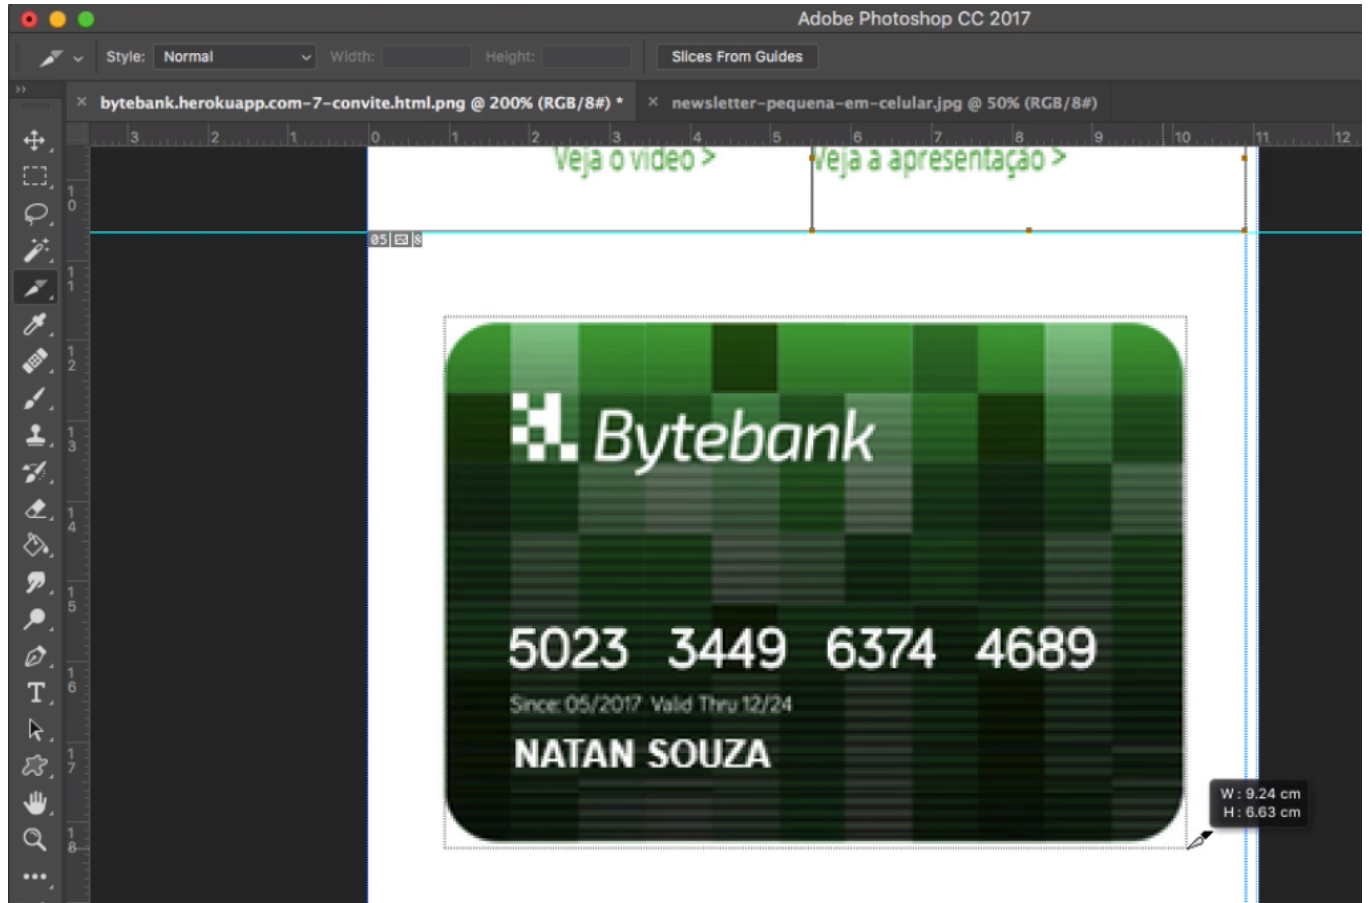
Adobe Photoshop CC 2017

Style: Normal Width: Height: Slices From Guides

bytebank.herokuapp.com-7-convite.html.png @ 200% (RGB/8#) * × newsletter-pequena-em-celular.jpg @ 50% (RGB/8#)

3 2 1 0 1 2 3 4 5 6 7 8 9 10 11 12

10 11 12 13 14 15 16 17 18

Veja o vídeo > Veja a apresentação >

05

Bytebank

5023 3449 6374 4689

Since: 05/2017 Valid Thru 12/24

NATAN SOUZA

W : 9.24 cm
H : 6.63 cm